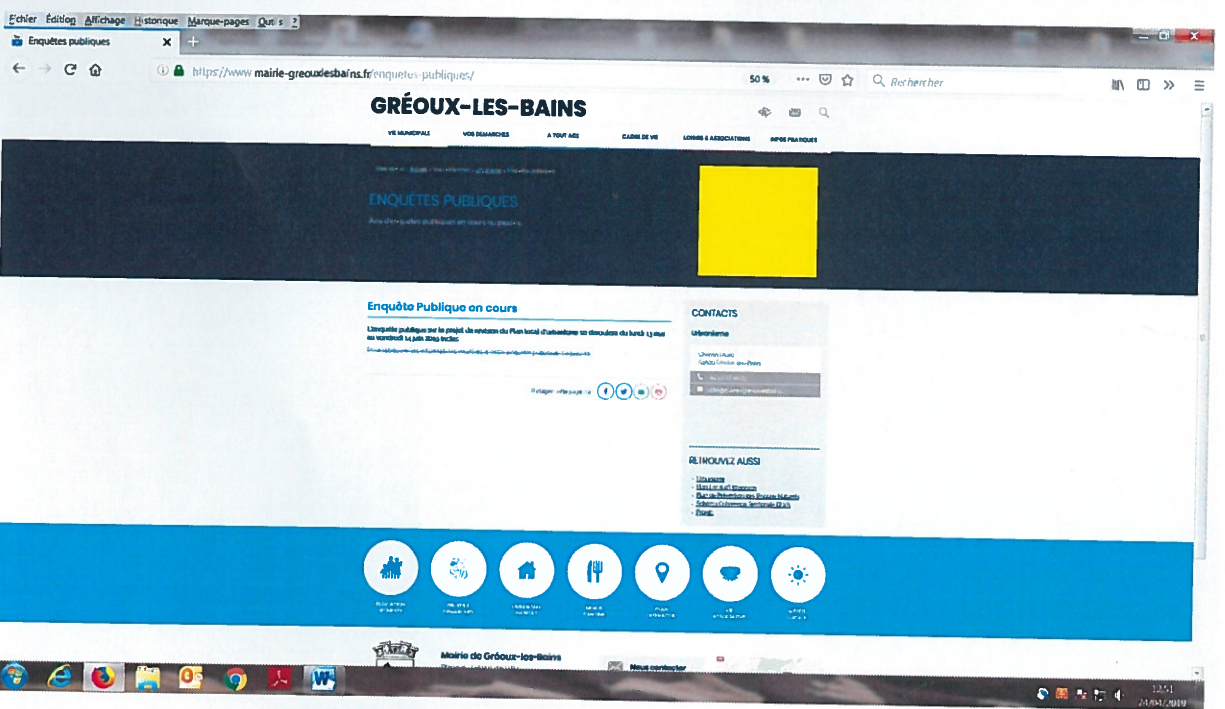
Fichier Édition Affichage Historique Marque-pages Outils ?

Enquêtes publiques

https://www.mairie-greouxdesbains.fr/enquetes-publiques/

50 %

Rechercher

GRÉOUX-LES-BAINS

VIE MUNICIPALE VOS DÉMARCHES À TOUT ÂGE CADRE DE VIE LOISIRS & ASSOCIATIONS INFOS PRATIQUES

ENQUÊTES PUBLIQUES

Enquête Publique en cours

L'enquête publique sur le projet de révision du Plan local d'urbanisme se déroulera du lundi 13 mai au vendredi 14 juin 2019 inclus.

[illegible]

Partager cette page : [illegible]

CONTACTS

Urbanisme

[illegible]

RETROUVEZ AUSSI

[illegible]

Mairie de Gréoux-les-Bains

Nous contacter

12:51
24/04/2019